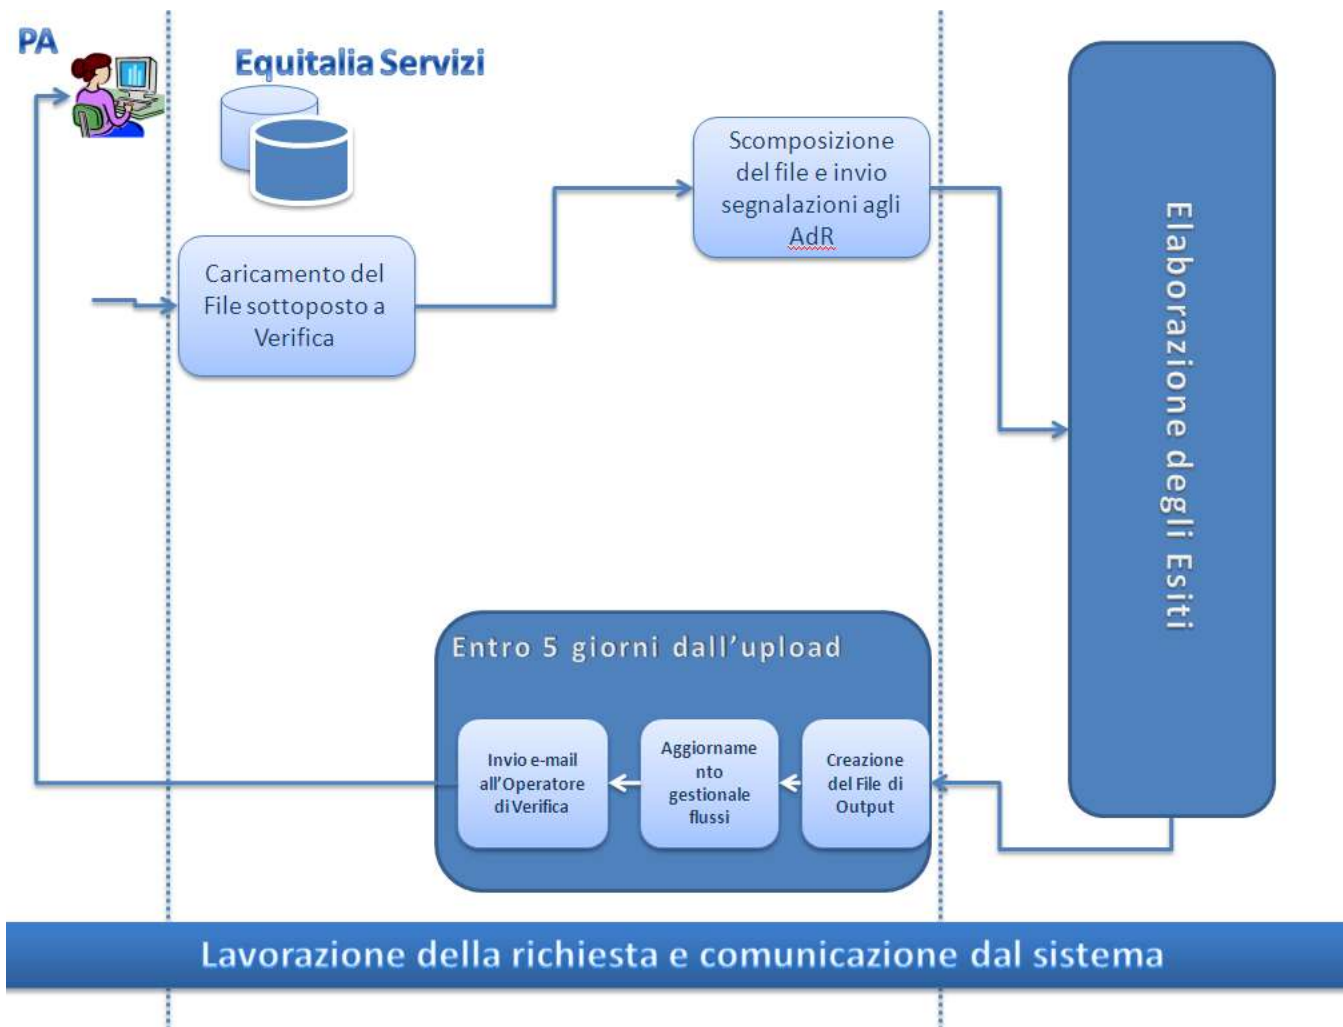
PA

Equitalia Servizi

Caricamento del File sottoposto a Verifica

Scomposizione del file e invio segnalazioni agli AdR

Elaborazione degli Esiti

Entro 5 giorni dall'upload

Invio e-mail all'Operatore di Verifica

Aggiornamento gestionale flussi

Creazione del File di Output

Lavorazione della richiesta e comunicazione dal sistema